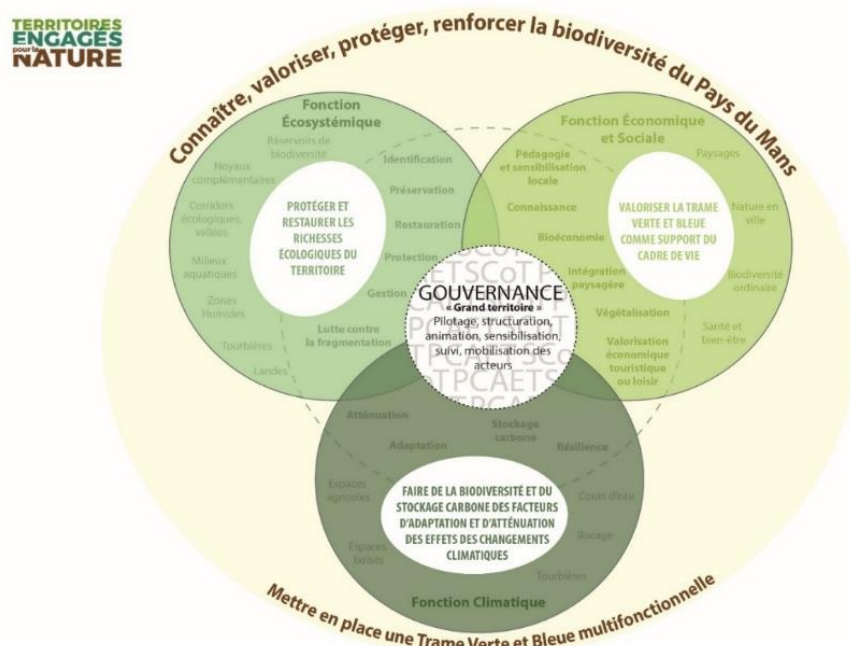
TERRITOIRES ENGAGÉS pour la NATURE

Connaître, valoriser, protéger, renforcer la biodiversité du Pays du Mans

Fonction Écosystémique

Réservoirs de biodiversité

Noyaux complémentaires

Corridors écologiques, vallées

Milieux aquatiques

Zones Humides

Tourbières

Landes

Identification

Préservation

Restauration

Protection

Gestion

Lutte contre la fragmentation

PROTÉGER ET RESTAURER LES RICHESSES ÉCOLOGIQUES DU TERRITOIRE

Fonction Économique et Sociale

Pédagogie et sensibilisation locale

Connaissance

Bioéconomie

Intégration paysagère

Végétalisation

Valorisation économique touristique ou loisir

Paysages

Nature en ville

Biodiversité ordinaire

Santé et bien-être

VALORISER LA TRAME VERTE ET BLEUE COMME SUPPORT DU CADRE DE VIE

GOUVERNANCE
« Grand territoire »
Pilotage, structuration, animation, sensibilisation, suivi, mobilisation des acteurs

SCoT PCAET

Atténuation

Adaptation

Stockage carbone

Résilience

Espaces agricoles

Espaces boisés

Cours d'eau

Bocage

Tourbières

FAIRE DE LA BIODIVERSITÉ ET DU STOCKAGE CARBONE DES FACTEURS D'ADAPTATION ET D'ATTÉNUATION DES EFFETS DES CHANGEMENTS CLIMATIQUES

Fonction Climatique

Mettre en place une Trame Verte et Bleue multifonctionnelle